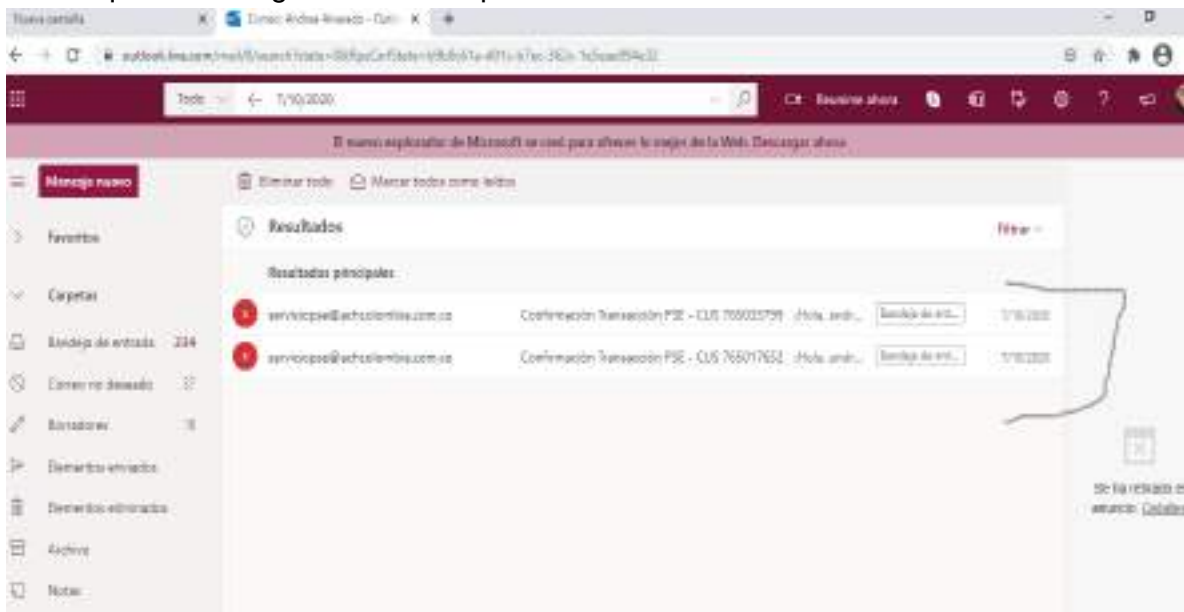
Nueva pestaña
Correo: Andrea Alvarado - Outl
outlook.live.com/mail/0/search/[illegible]

Todo
7/10/2020
Reunirse ahora

El nuevo explorador de Microsoft se creó para ofrecer lo mejor de la Web. Descargar ahora

Mensaje nuevo
Eliminar todo
Marcar todos como leídos

Favoritos
Carpetas
Bandeja de entrada 234
Correo no deseado 37
Borradores 11
Elementos enviados
Elementos eliminados
Archivo
Notas

Resultados
Filtrar
Resultados principales

serviciopse@achcolombia.com.co Confirmación Transacción PSE - CUS 765035799 ¡Hola, andr... Bandeja de ent... 7/10/2020
serviciopse@achcolombia.com.co Confirmación Transacción PSE - CUS 765017652 ¡Hola, andr... Bandeja de ent... 7/10/2020

Se ha retirado e
anuncio. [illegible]